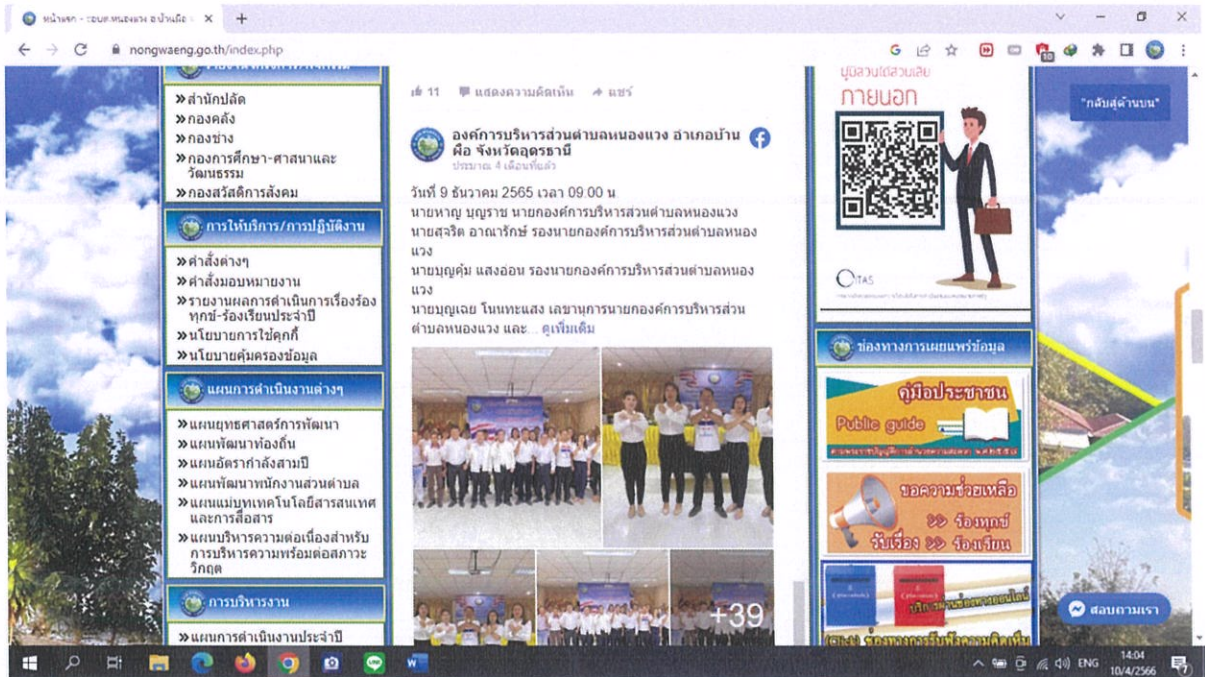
หน้าแรก - อบต.หนองแวง อ.บ้านผือ ×

nongwaeng.go.th/index.php

»สำนักปลัด
»กองคลัง
»กองช่าง
»กองการศึกษา-ศาสนาและวัฒนธรรม
»กองสวัสดิการสังคม

การให้บริการ/การปฏิบัติงาน

»คำสั่งต่างๆ
»คำสั่งมอบหมายงาน
»รายงานผลการดำเนินการเรื่องร้องทุกข์-ร้องเรียนประจำปี
»นโยบายการใช้คุกกี้
»นโยบายคุ้มครองข้อมูล

แผนการดำเนินงานต่างๆ

»แผนยุทธศาสตร์การพัฒนา
»แผนพัฒนาท้องถิ่น
»แผนอัตรากำลังสามปี
»แผนพัฒนาพนักงานส่วนตำบล
»แผนแม่บทเทคโนโลยีสารสนเทศและการสื่อสาร
»แผนบริหารความต่อเนื่องสำหรับการบริหารความพร้อมต่อสภาวะวิกฤต

การบริหารงาน

»แผนการดำเนินงานประจำปี

11 แสดงความคิดเห็น แชร์

องค์การบริหารส่วนตำบลหนองแวง อำเภอบ้านผือ จังหวัดอุดรธานี
ประมาณ 4 เดือนที่แล้ว

วันที่ 9 ธันวาคม 2565 เวลา 09.00 น
นายหาญ บุญราช นายกองค์การบริหารส่วนตำบลหนองแวง
นายสุจริต อาณารักษ์ รองนายกองค์การบริหารส่วนตำบลหนองแวง
นายบุญคุ้ม แสงอ่อน รองนายกองค์การบริหารส่วนตำบลหนองแวง
นายบุญเฉย โนนทะแสง เลขานุการนายกองค์การบริหารส่วนตำบลหนองแวง และ... ดูเพิ่มเติม

+39

ผู้มีส่วนได้ส่วนเสีย
ภายนอก

ITAS

ช่องทางการเผยแพร่ข้อมูล

คู่มือประชาชน
Public guide

ขอความช่วยเหลือ
ร้องทุกข์
รับเรื่อง ร้องเรียน

ช่องทางการรับฟังความคิดเห็น

"กลับสู่ด้านบน"

สอบถามเรา

ENG 14:04 10/4/2566